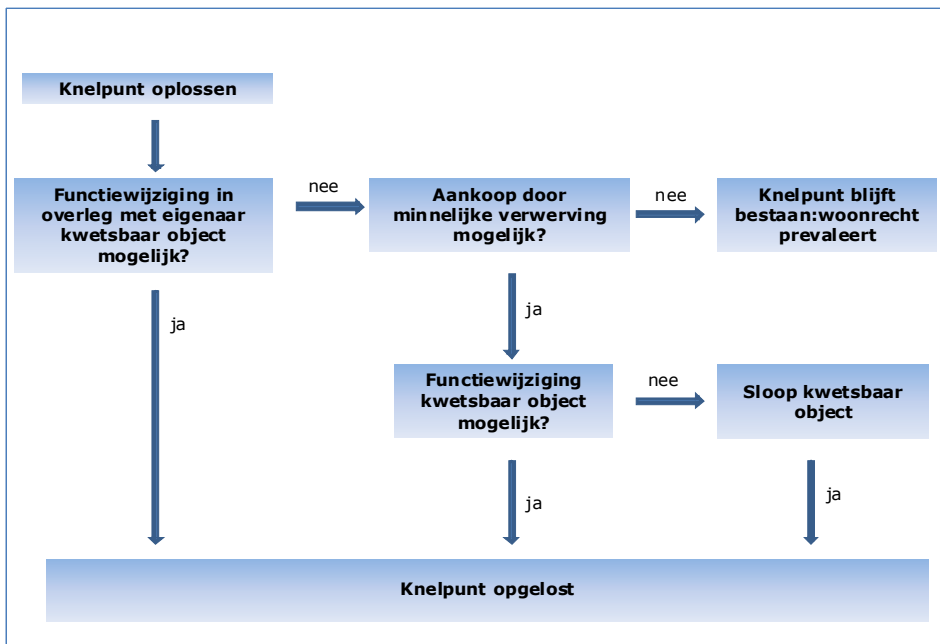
Knelpunt oplossen

Functiewijziging in overleg met eigenaar kwetsbaar object mogelijk?

nee

Aankoop door minnelijke verwerving mogelijk?

nee

Knelpunt blijft bestaan:woonrecht prevaleert

ja

ja

Functiewijziging kwetsbaar object mogelijk?

nee

Sloop kwetsbaar object

ja

ja

Knelpunt opgelost